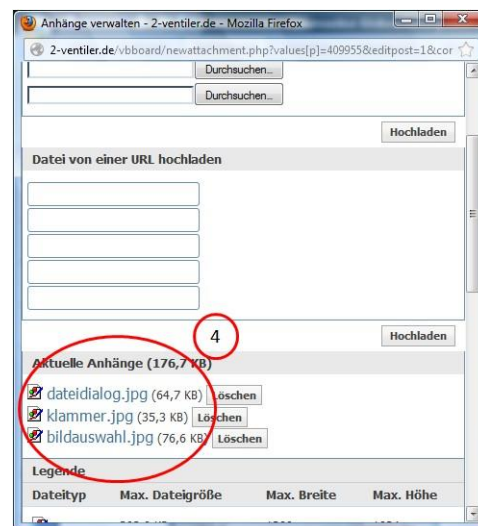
Anhänge verwalten - 2-ventiler.de - Mozilla Firefox

2-ventiler.de/vbboard/newattachment.php?values[p]=409955&editpost=1&cor

Durchsuchen...

Durchsuchen...

Hochladen

Datei von einer URL hochladen

Hochladen

4

Aktuelle Anhänge (176,7 KB)

dateidialog.jpg (64,7 KB) Löschen

klammer.jpg (35,3 KB) Löschen

bildauswahl.jpg (76,6 KB) Löschen

Legende

| Dateityp | Max. Dateigröße | Max. Breite | Max. Höhe |
|---|---|---|---|